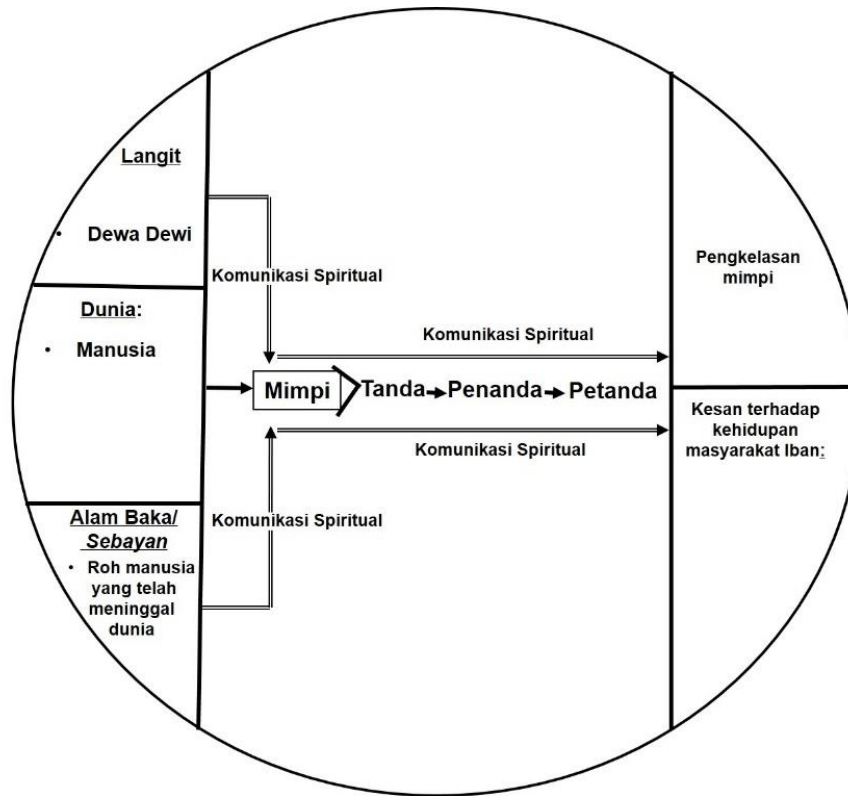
Langit

• Dewa Dewi

Dunia:

• Manusia

Alam Baka/ Sebayan

• Roh manusia yang telah meninggal dunia

Komunikasi Spiritual

Komunikasi Spiritual

Mimpi

Tanda → Penanda → Petanda

Komunikasi Spiritual

Komunikasi Spiritual

Pengkelasan mimpi

Kesan terhadap kehidupan masyarakat Iban: